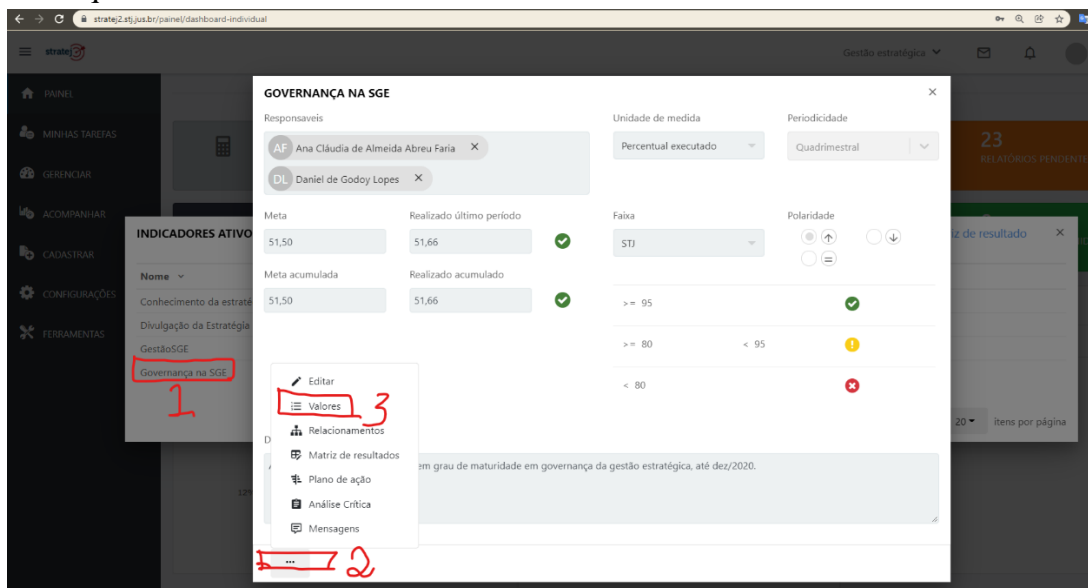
stratej2.stj.jus.br/painel/dashboard-individual

strate

Gestão estratégica

PAINEL
MINHAS TAREFAS
GERENCIAR
ACOMPANHAR
CADASTRAR
CONFIGURAÇÕES
FERRAMENTAS

23
RELATÓRIOS PENDENTES

INDICADORES ATIVO
Nome
Conhecimento da estraté
Divulgação da Estratégia
GestãoSGE
Governança na SGE

1

iz de resultado ×

20 itens por página

GOVERNANÇA NA SGE ×

Responsaveis
AF Ana Cláudia de Almeida Abreu Faria ×
DL Daniel de Godoy Lopes ×

Unidade de medida
Percentual executado

Periodicidade
Quadrimestral

Meta
51,50

Realizado último período
51,66

Meta acumulada
51,50

Realizado acumulado
51,66

Faixa
STJ

Polaridade

>= 95
>= 80 < 95
< 80

Editar
Valores
Relacionamentos
Matriz de resultados
Plano de ação
Análise Crítica
Mensagens

3

D
em grau de maturidade em governança da gestão estratégica, até dez/2020.

...
2